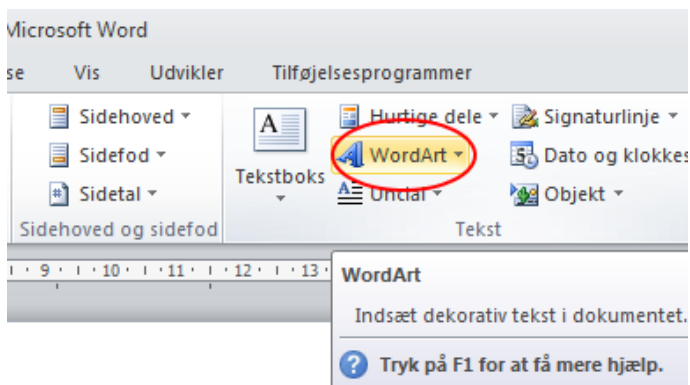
Microsoft Word

se Vis Udvikler Tilføjelsesprogrammer

Sidehoved ▾
Sidefod ▾
Sidetal ▾
Sidehoved og sidefod

Tekstboks ▾

Hurtige dele ▾
WordArt ▾
Uncial ▾

Signaturlinje ▾
Dato og klokkes
Objekt ▾

Tekst

· 9 · ı · 10 · ı · 11 · ı · 12 · ı · 13 ·

WordArt

Indsæt dekorativ tekst i dokumentet.

Tryk på F1 for at få mere hjælp.